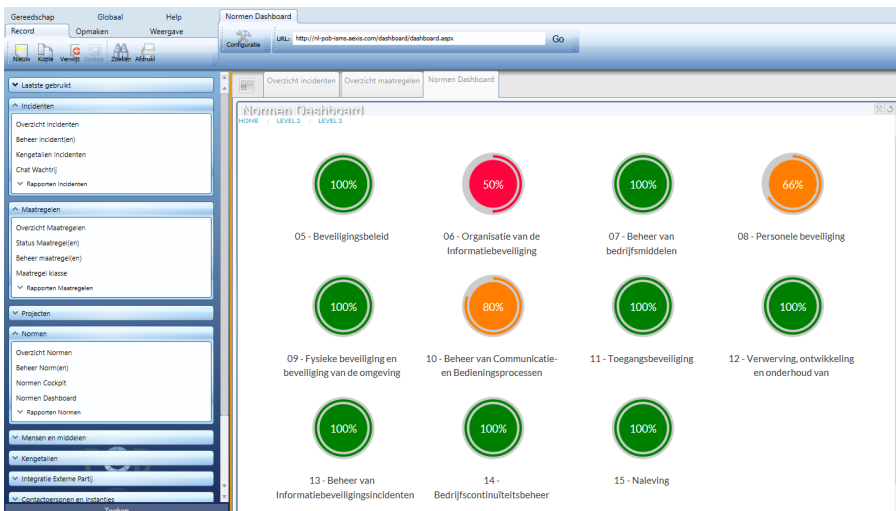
Gereedschap Globaal Help
Record Opmaken Weergave
Nieuw Kopie Verwijder Opslaan Zoeken Afdruk

Normen Dashboard
Configuratie URL: http://nl-pob-isms.aexis.com/dashboard/dashboard.aspx Go

Laatste gebruikt
Incidenten
Overzicht incidenten
Beheer incident(en)
Kengetallen incidenten
Chat Wachtrij
Rapporten incidenten
Maatregelen
Overzicht Maatregelen
Status Maatregel(en)
Beheer maatregel(en)
Maatregel klasse
Rapporten Maatregelen
Projecten
Normen
Overzicht Normen
Beheer Norm(en)
Normen Cockpit
Normen Dashboard
Rapporten Normen
Mensen en middelen
Kengetallen
Integratie Externe Partij
Contactpersonen en instanties
Zoeken

Overzicht incidenten Overzicht maatregelen Normen Dashboard

Normen Dashboard
HOME / LEVEL 2 / LEVEL 3

100%
05 - Beveiligingsbeleid

50%
06 - Organisatie van de Informatiebeveiliging

100%
07 - Beheer van bedrijfsmiddelen

66%
08 - Personele beveiliging

100%
09 - Fysieke beveiliging en beveiliging van de omgeving

80%
10 - Beheer van Communicatie- en Bedieningsprocessen

100%
11 - Toegangsbeveiliging

100%
12 - Verwerving, ontwikkeling en onderhoud van

100%
13 - Beheer van Informatiebeveiligingsincidenten

100%
14 - Bedrijfscontinuïteitsbeheer

100%
15 - Naleving